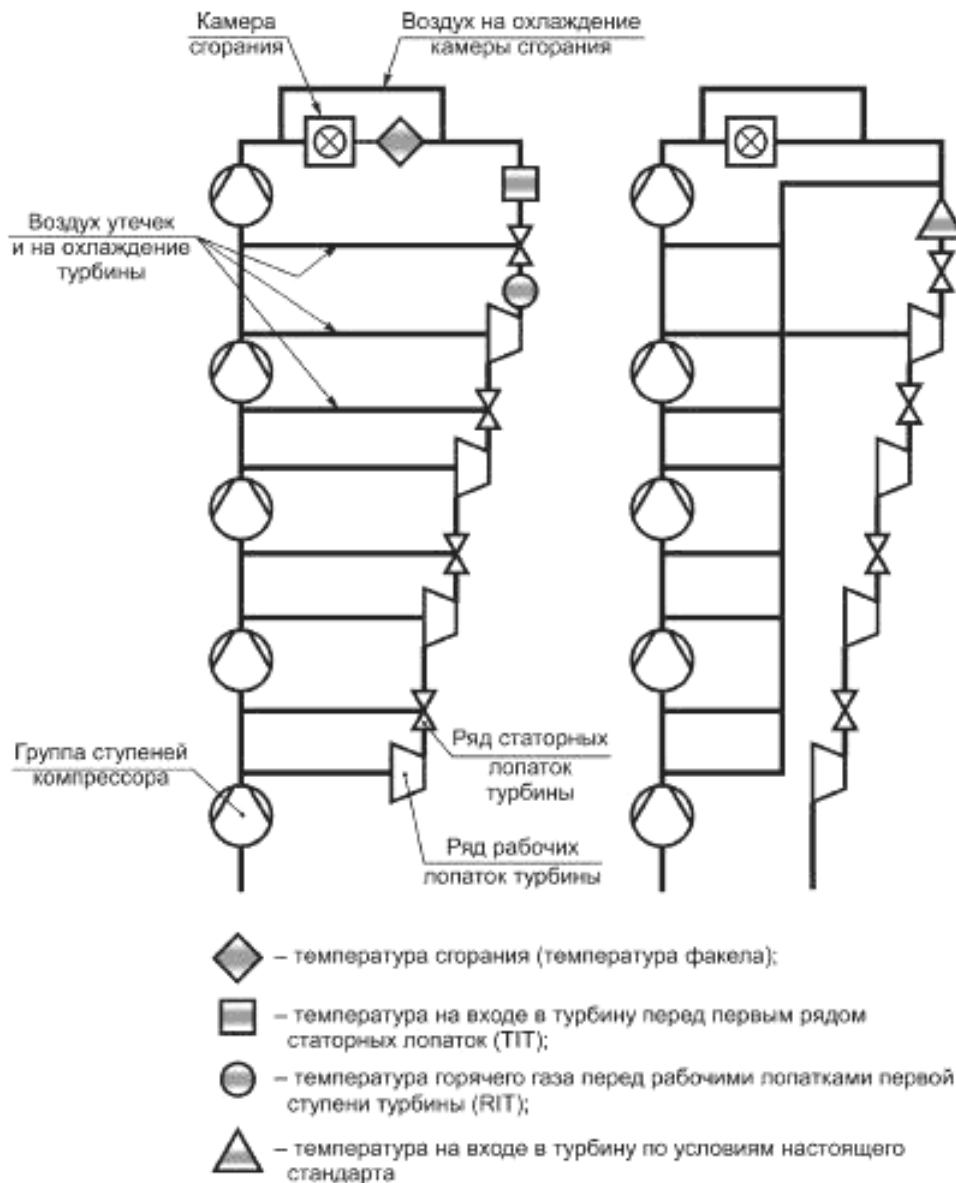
Камера сгорания

Воздух на охлаждение камеры сгорания

Воздух утечек и на охлаждение турбины

Группа ступеней компрессора

Ряд статорных лопаток турбины

Ряд рабочих лопаток турбины

– температура сгорания (температура факела);

– температура на входе в турбину перед первым рядом статорных лопаток (TIT);

– температура горячего газа перед рабочими лопатками первой ступени турбины (RIT);

– температура на входе в турбину по условиям настоящего стандарта